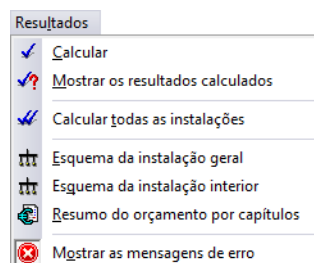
Resultados

Calcular

Mostrar os resultados calculados

Calcular todas as instalações

Esquema da instalação geral

Esquema da instalação interior

Resumo do orçamento por capítulos

Mostrar as mensagens de erro